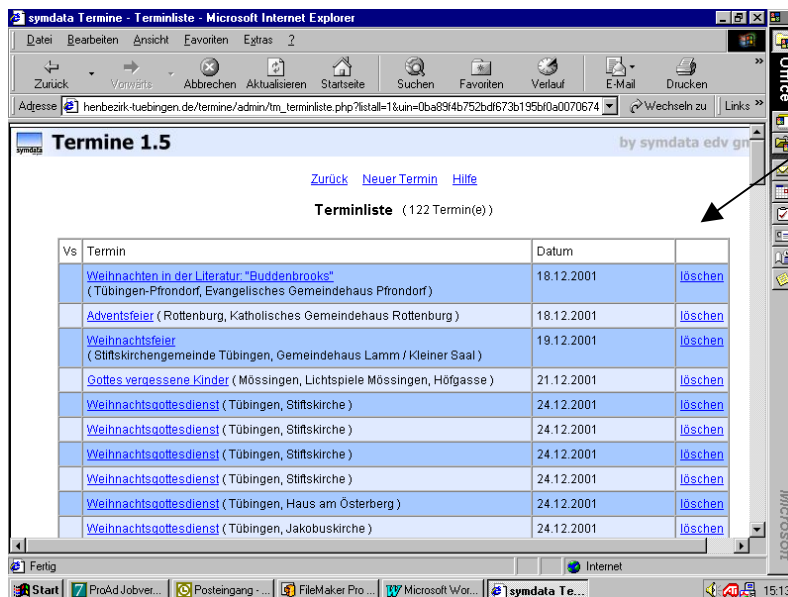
symdata Termine - Terminliste - Microsoft Internet Explorer

Datei Bearbeiten Ansicht Favoriten Extras ?

Zurück Vorwärts Abbrechen Aktualisieren Startseite Suchen Favoriten Verlauf E-Mail Drucken

Adresse henbezirk-tuebingen.de/termine/admin/tm_terminliste.php?listall=1&uin=0ba89f4b752bdf673b195bf0a0070674 Wechseln zu Links

symdata Termine 1.5 by symdata edv gn

Zurück Neuer Termin Hilfe

Terminliste (122 Termin(e))

| Vs | Termin | Datum | |
|---|---|---|---|
| | Weihnachten in der Literatur: "Buddenbrooks" (Tübingen-Pfrondorf, Evangelisches Gemeindehaus Pfrondorf) | 18.12.2001 | löschen |
| | Adventsfeier (Rottenburg, Katholisches Gemeindehaus Rottenburg) | 18.12.2001 | löschen |
| | Weihnachtsfeier (Stiftskirchengemeinde Tübingen, Gemeindehaus Lamm / Kleiner Saal) | 19.12.2001 | löschen |
| | Gottes vergessene Kinder (Mössingen, Lichtspiele Mössingen, Höfgasse) | 21.12.2001 | löschen |
| | Weihnachtsgottesdienst (Tübingen, Stiftskirche) | 24.12.2001 | löschen |
| | Weihnachtsgottesdienst (Tübingen, Stiftskirche) | 24.12.2001 | löschen |
| | Weihnachtsgottesdienst (Tübingen, Stiftskirche) | 24.12.2001 | löschen |
| | Weihnachtsgottesdienst (Tübingen, Stiftskirche) | 24.12.2001 | löschen |
| | Weihnachtsgottesdienst (Tübingen, Haus am Österberg) | 24.12.2001 | löschen |
| | Weihnachtsgottesdienst (Tübingen, Jakobuskirche) | 24.12.2001 | löschen |

Fertig Internet

Start ProAd Jobver... Posteingang - ... FileMaker Pro ... Microsoft Wor... symdata Te... 15:13

Office Microsoft